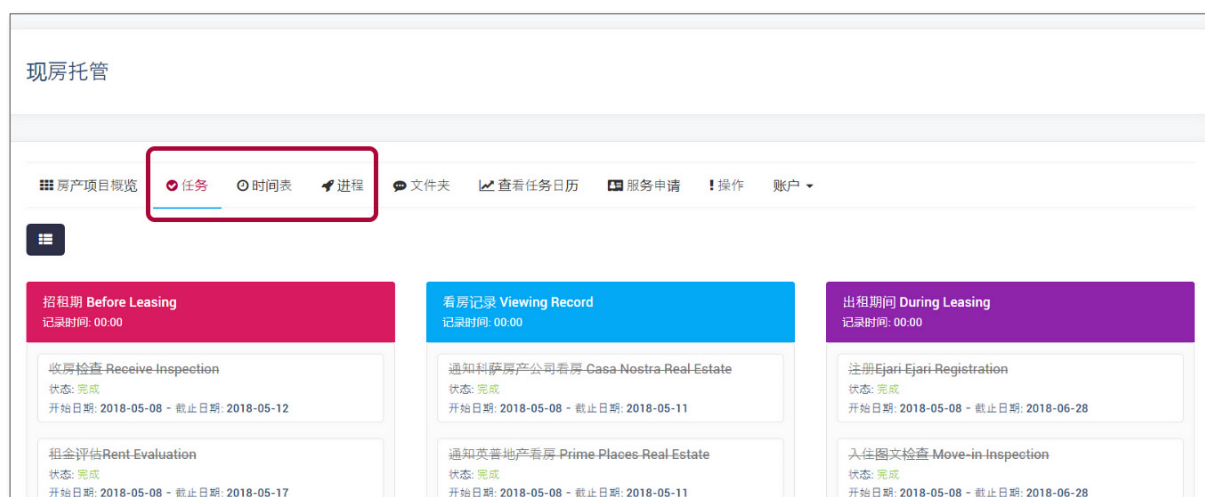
现房托管

房产项目概览 任务 时间表 进程 文件夹 查看任务日历 服务申请 ! 操作 账户

招租期 Before Leasing
记录时间: 00:00

收房检查 Receive Inspection
状态: 完成
开始日期: 2018-05-08 - 截止日期: 2018-05-12

租金评估Rent Evaluation
状态: 完成
开始日期: 2018-05-08 - 截止日期: 2018-05-17

看房记录 Viewing Record
记录时间: 00:00

通知科萨房产公司看房 Casa Nostra Real Estate
状态: 完成
开始日期: 2018-05-08 - 截止日期: 2018-05-11

通知英普地产看房 Prime Places Real Estate
状态: 完成
开始日期: 2018-05-08 - 截止日期: 2018-05-11

出租期间 During Leasing
记录时间: 00:00

注册Ejari Ejari Registration
状态: 完成
开始日期: 2018-05-08 - 截止日期: 2018-06-28

入住图文检查 Move-in Inspection
状态: 完成
开始日期: 2018-05-08 - 截止日期: 2018-06-28